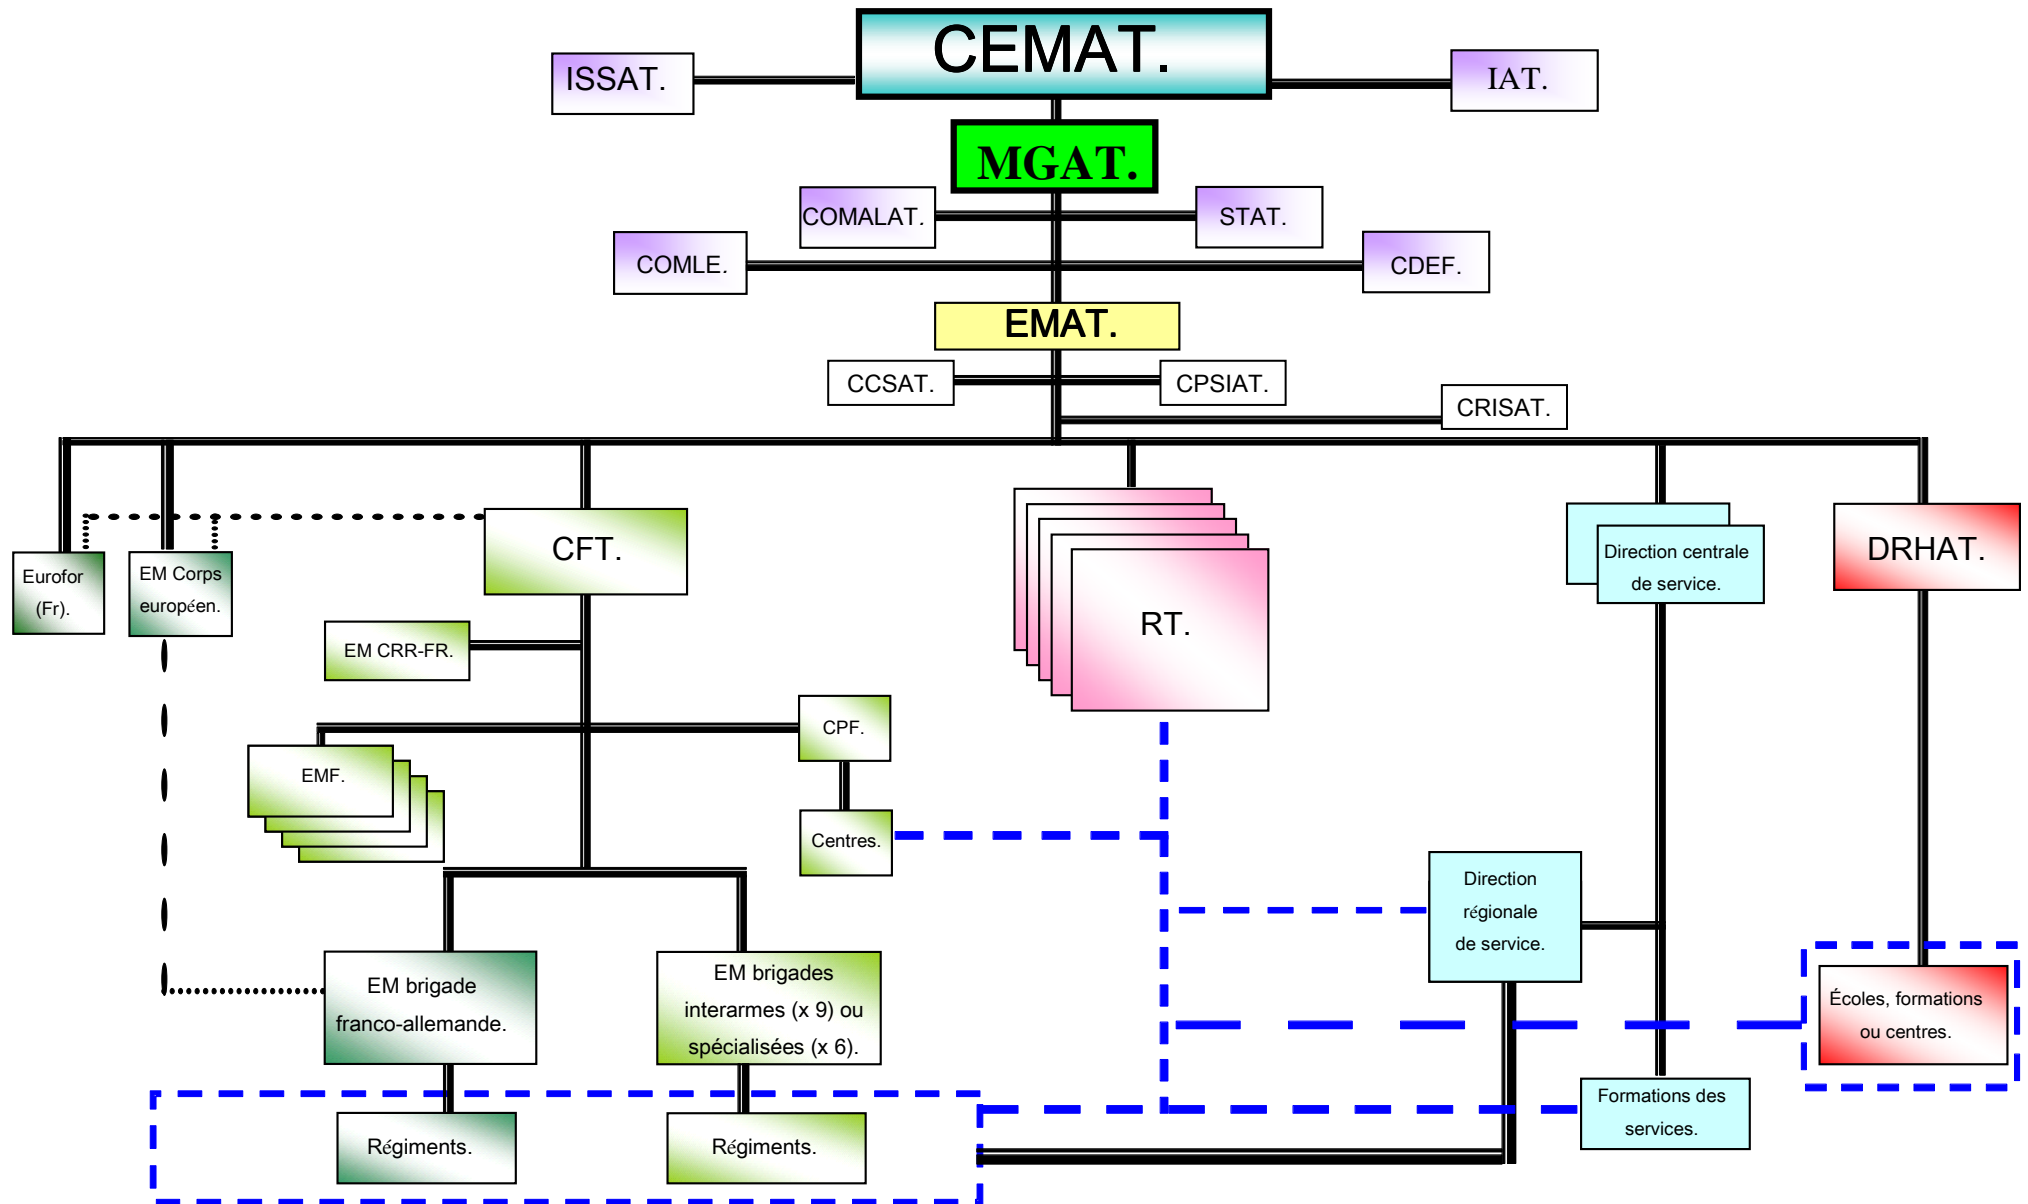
CEMAT.

ISSAT.

IAT.

MGAT.

COMALAT.

STAT.

COMLE.

CDEF.

EMAT.

CCSAT.

CPSIAT.

CRISAT.

Eurofor (Fr).

EM Corps européen.

CFT.

RT.

Direction centrale de service.

DRHAT.

EM CRR-FR.

CPF.

EMF.

Centres.

Direction régionale de service.

EM brigade franco-allemande.

EM brigades interarmes (x 9) ou spécialisées (x 6).

Écoles, formations ou centres.

Formations des services.

Régiments.

Régiments.